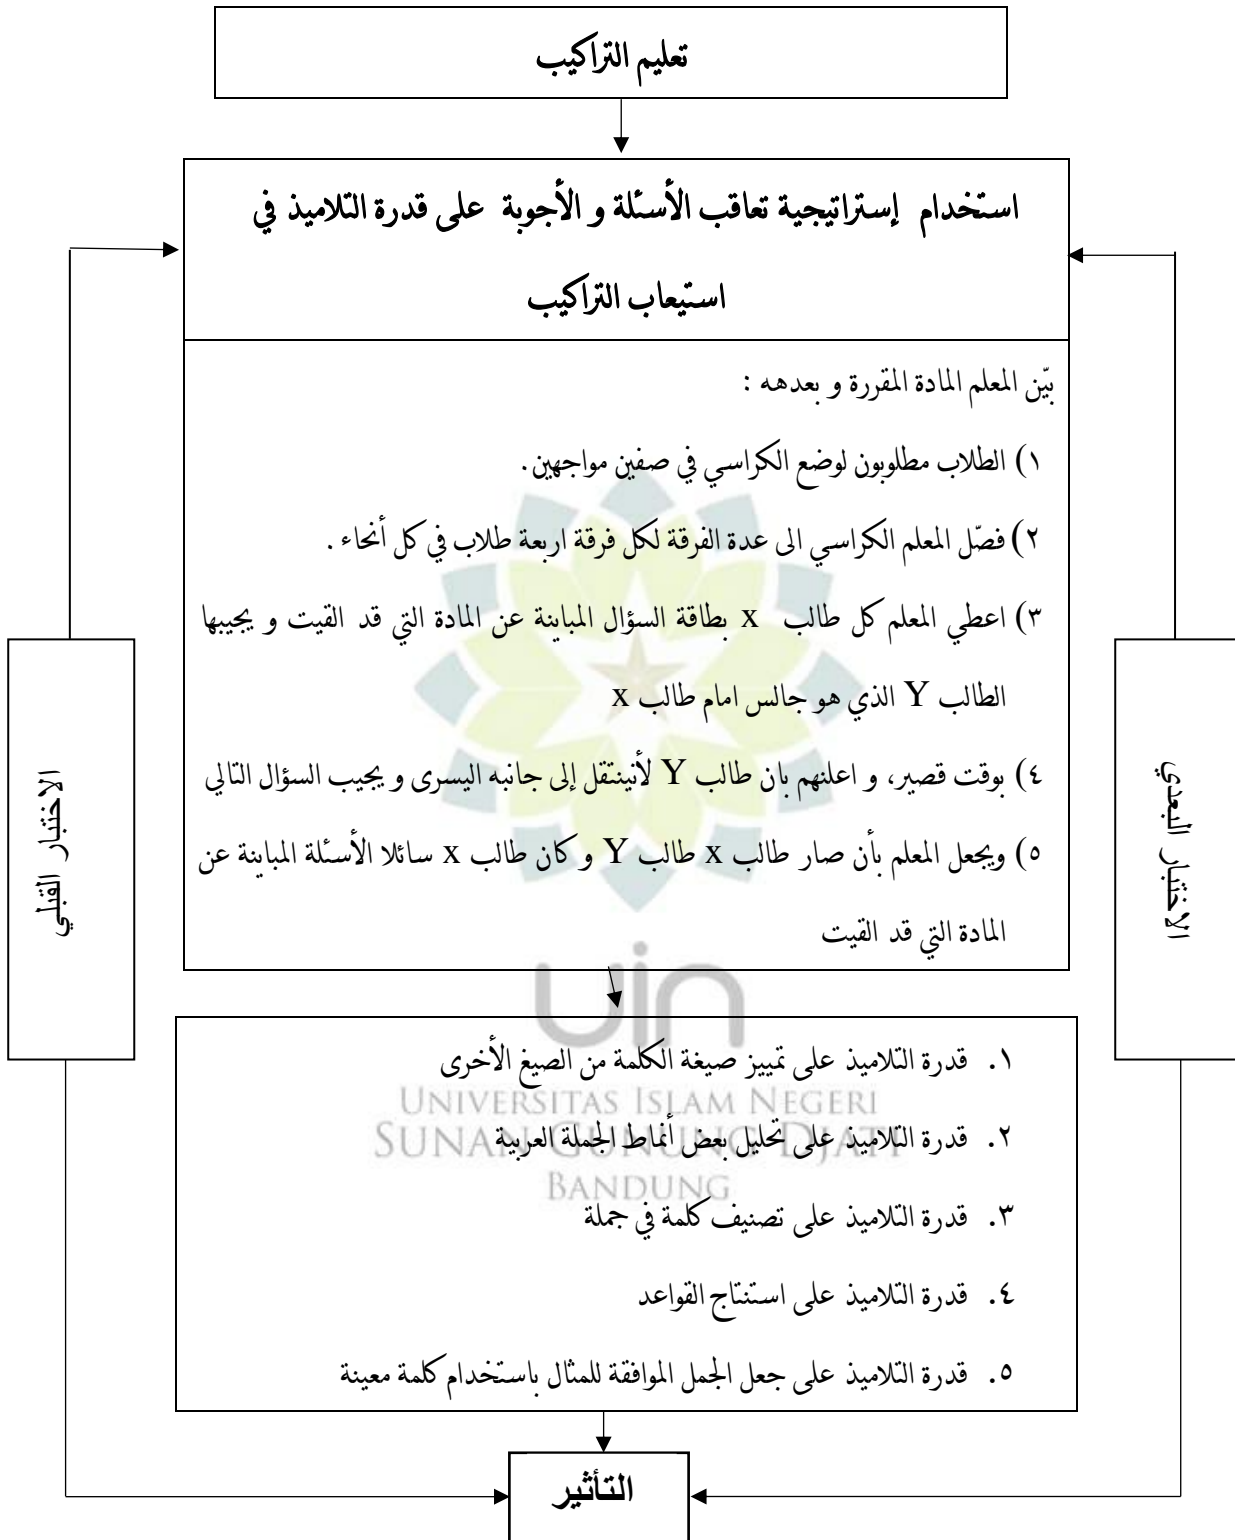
تعليم التراكيب

استخدام إستراتيجية تعاقب الأسئلة و الأجوبة على قدرة التلاميذ في استيعاب التراكيب

بيّن المعلم المادة المقررة و بعدهه :

١) الطلاب مطلوبون لوضع الكراسي في صفين مواجهين.

٢) فصّل المعلم الكراسي الى عدة الفرقة لكل فرقة اربعة طلاب في كل أنحاء .

٣) اعطي المعلم كل طالب x بطاقة السؤال المباينة عن المادة التي قد القيت و يجيبها الطالب Y الذي هو جالس امام طالب x

٤) بوقت قصير، و اعلنهم بان طالب Y لأنينتقل إلى جانبه اليسرى و يجيب السؤال التالي

٥) ويجعل المعلم بأن صار طالب x طالب Y و كان طالب x سائلا الأسئلة المباينة عن المادة التي قد القيت

الاختبار القبلي

الاختبار البعدي

١. قدرة التلاميذ على تمييز صيغة الكلمة من الصيغ الأخرى

٢. قدرة التلاميذ على تحليل بعض أنماط الجملة العربية

٣. قدرة التلاميذ على تصنيف كلمة في جملة

٤. قدرة التلاميذ على استنتاج القواعد

٥. قدرة التلاميذ على جعل الجمل الموافقة للمثال باستخدام كلمة معينة

UNIVERSITAS ISLAM NEGERI
SUNAN GUNUNG DJATI
BANDUNG

التأثير